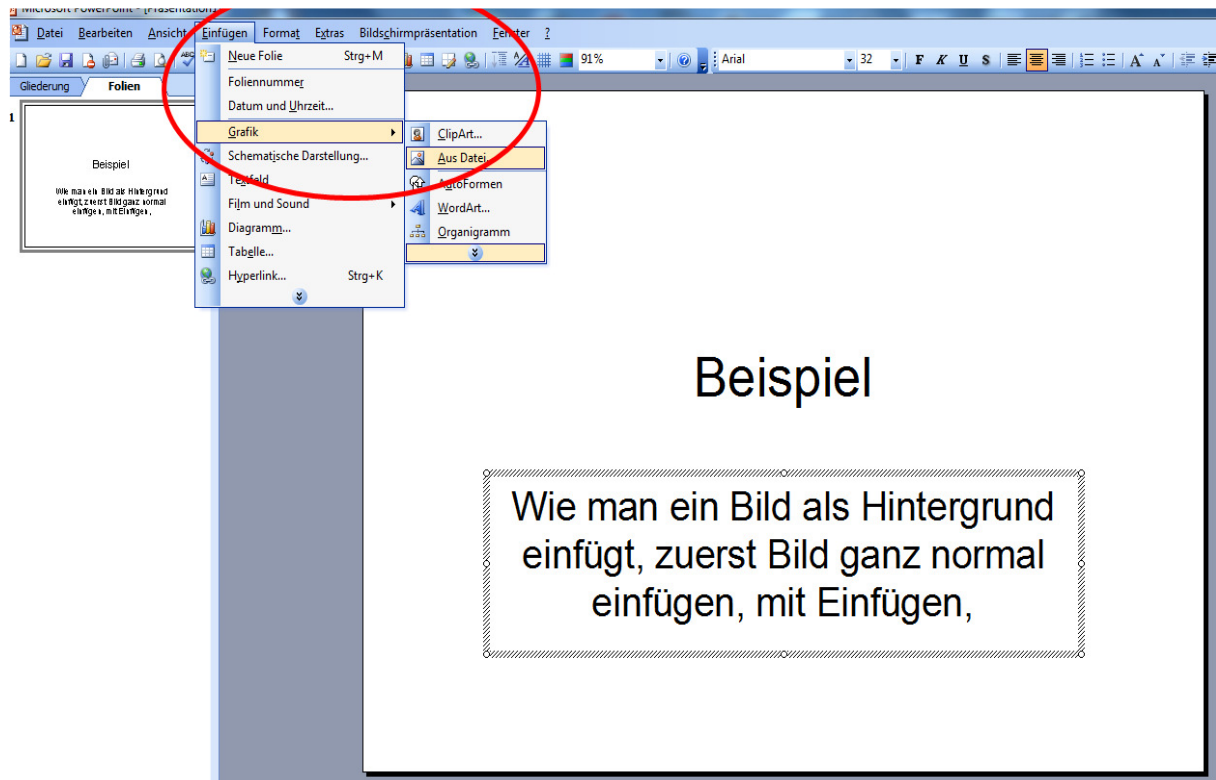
Microsoft PowerPoint - [Präsentation

Datei Bearbeiten Ansicht Einfügen Format Extras Bildschirmpräsentation Fenster ?

91%
Arial
32
F K U S

Gliederung Folien

1

Beispiel

Wie man ein Bild als Hintergrund einfügt, zuerst Bild ganz normal einfügen, mit Einfügen,

Neue Folie Strg+M
Foliennummer
Datum und Uhrzeit...
Grafik
Schematische Darstellung...
Textfeld
Film und Sound
Diagramm...
Tabelle...
Hyperlink... Strg+K

ClipArt...
Aus Datei...
AutoFormen
WordArt...
Organigramm

Beispiel

Wie man ein Bild als Hintergrund einfügt, zuerst Bild ganz normal einfügen, mit Einfügen,